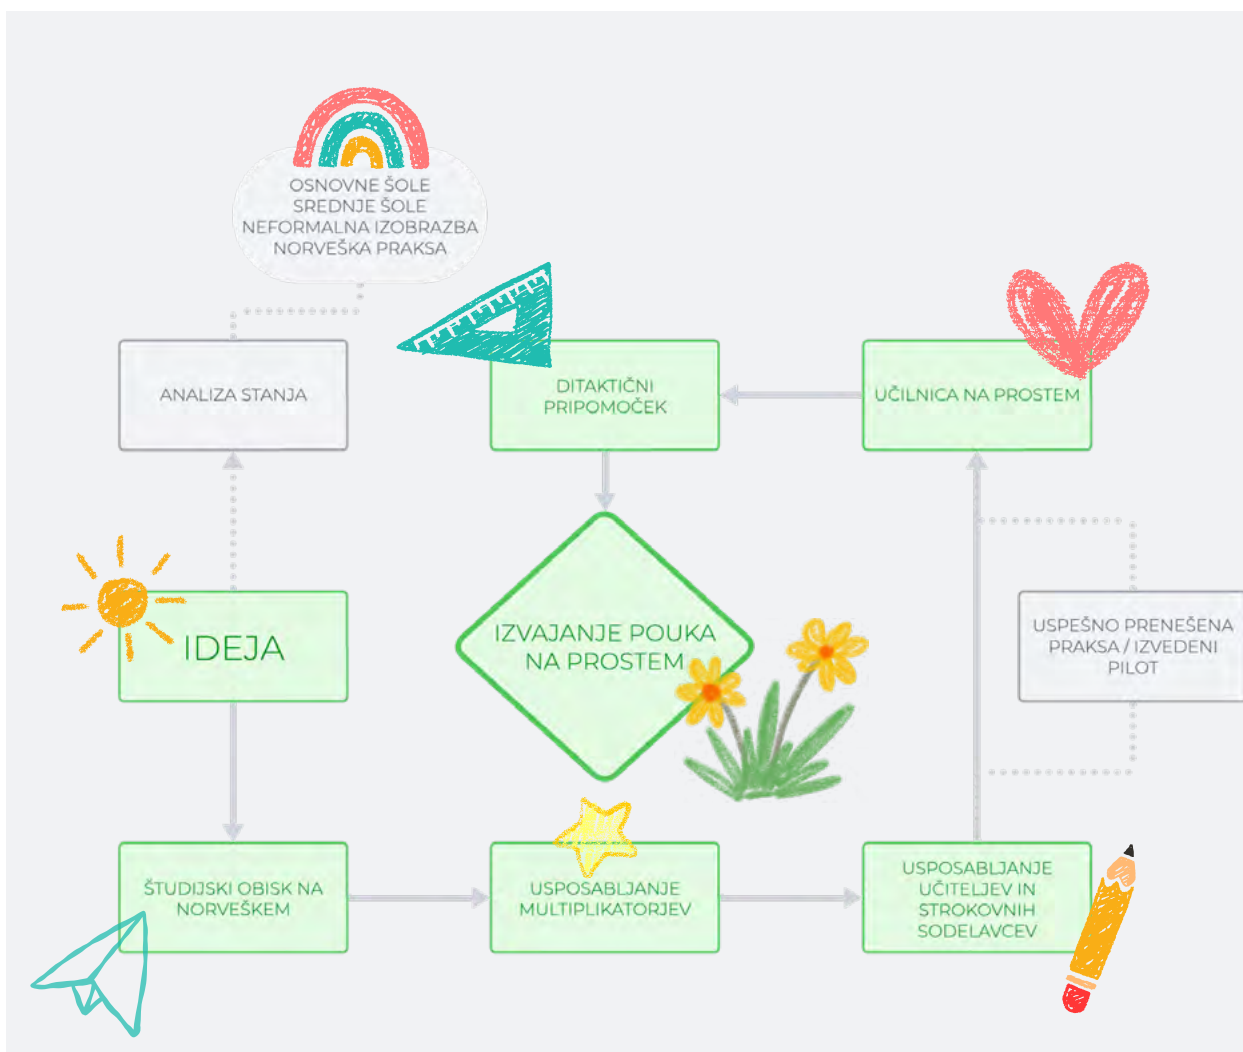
OSNOVNE ŠOLE
SREDNJE ŠOLE
NEFORMALNA IZOBRAZBA
NORVEŠKA PRAKSA

ANALIZA STANJA

DITAKTIČNI PRIPOMOČEK

UČILNICA NA PROSTEM

IDEJA

IZVAJANJE POUKA NA PROSTEM

USPEŠNO PRENEŠENA PRAKSA / IZVEDENI PILOT

ŠTUDIJSKI OBISK NA NORVEŠKEM

USPOSABLJANJE MULTIPLIKATORJEV

USPOSABLJANJE UČITELJEV IN STROKOVNIH SODELAVCEV